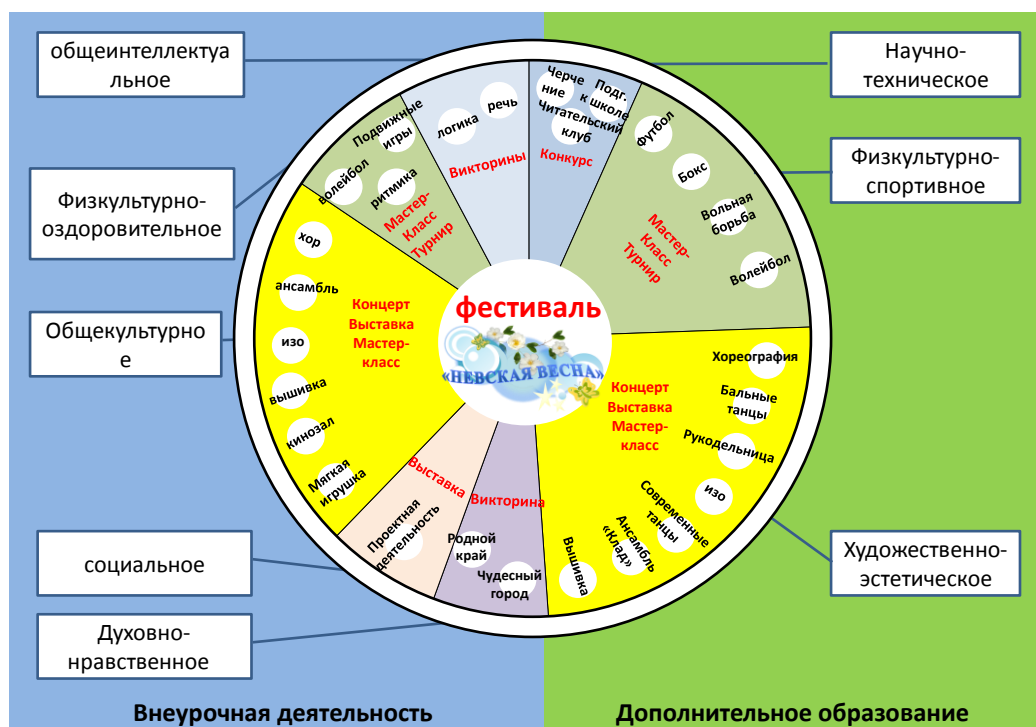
общеинтеллектуальное

Физкультурно-оздоровительное

Общекультурное

социальное

Духовно-нравственное

Научно-техническое

Физкультурно-спортивное

Художественно-эстетическое

Подвижные игры
волейбол
ритмика
Мастер-Класс Турнир

логика
речь
Викторины

Черчение
Подг. к школе
Читательский клуб
Конкурс

Футбол
Бокс
Вольная борьба
Волейбол
Мастер-Класс Турнир

хор
ансамбль
изо
вышивка
кинозал
Мягкая игрушка
Концерт Выставка Мастер-класс

фестиваль
«НЕВСКАЯ ВЕСНА»

Хореография
Бальные танцы
Рукодельница
изо
Современные танцы
Ансамбль «Клад»
Вышивка
Концерт Выставка Мастер-класс

Выставка
Проектная деятельность

Викторина
Родной край
Чудесный город

Внеурочная деятельность

Дополнительное образование